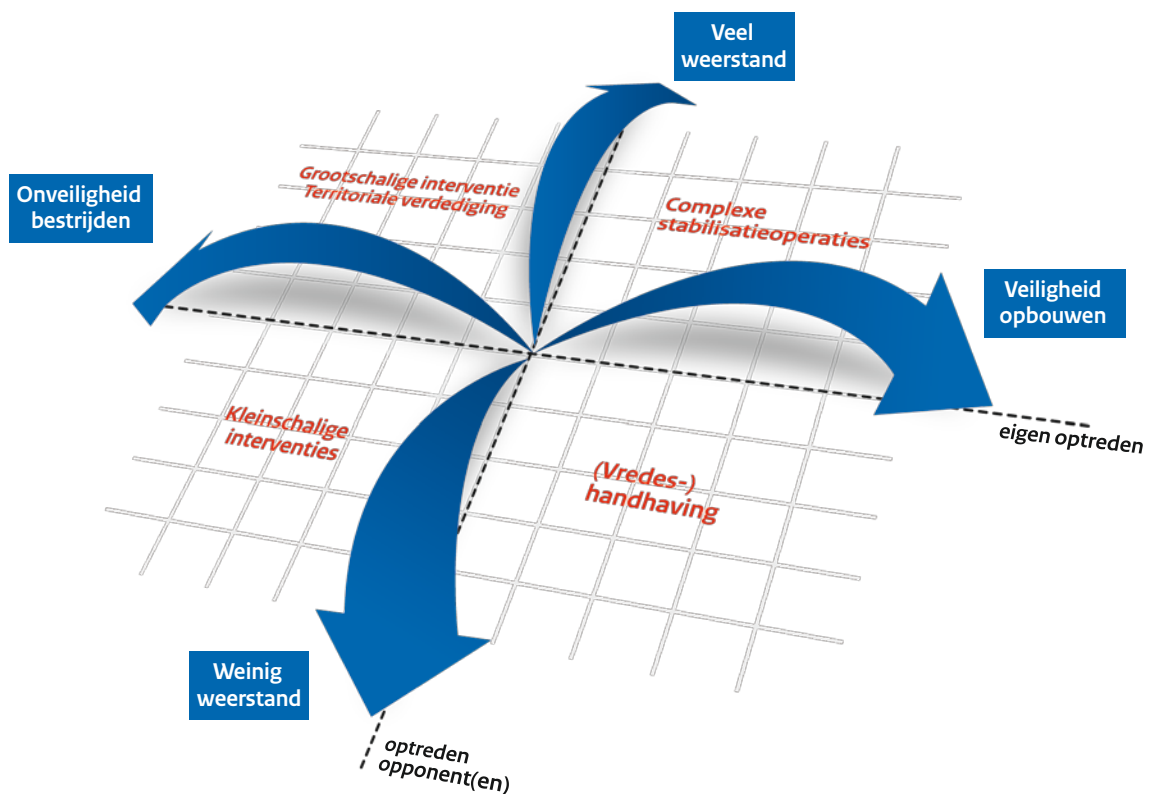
Veel weerstand

Onveiligheid bestrijden

Grootschalige interventie
Territoriale verdediging

Complexe stabilisatieoperaties

Veiligheid opbouwen

eigen optreden

Kleinschalige interventies

(Vredes-) handhaving

Weinig weerstand

optreden opponent(en)